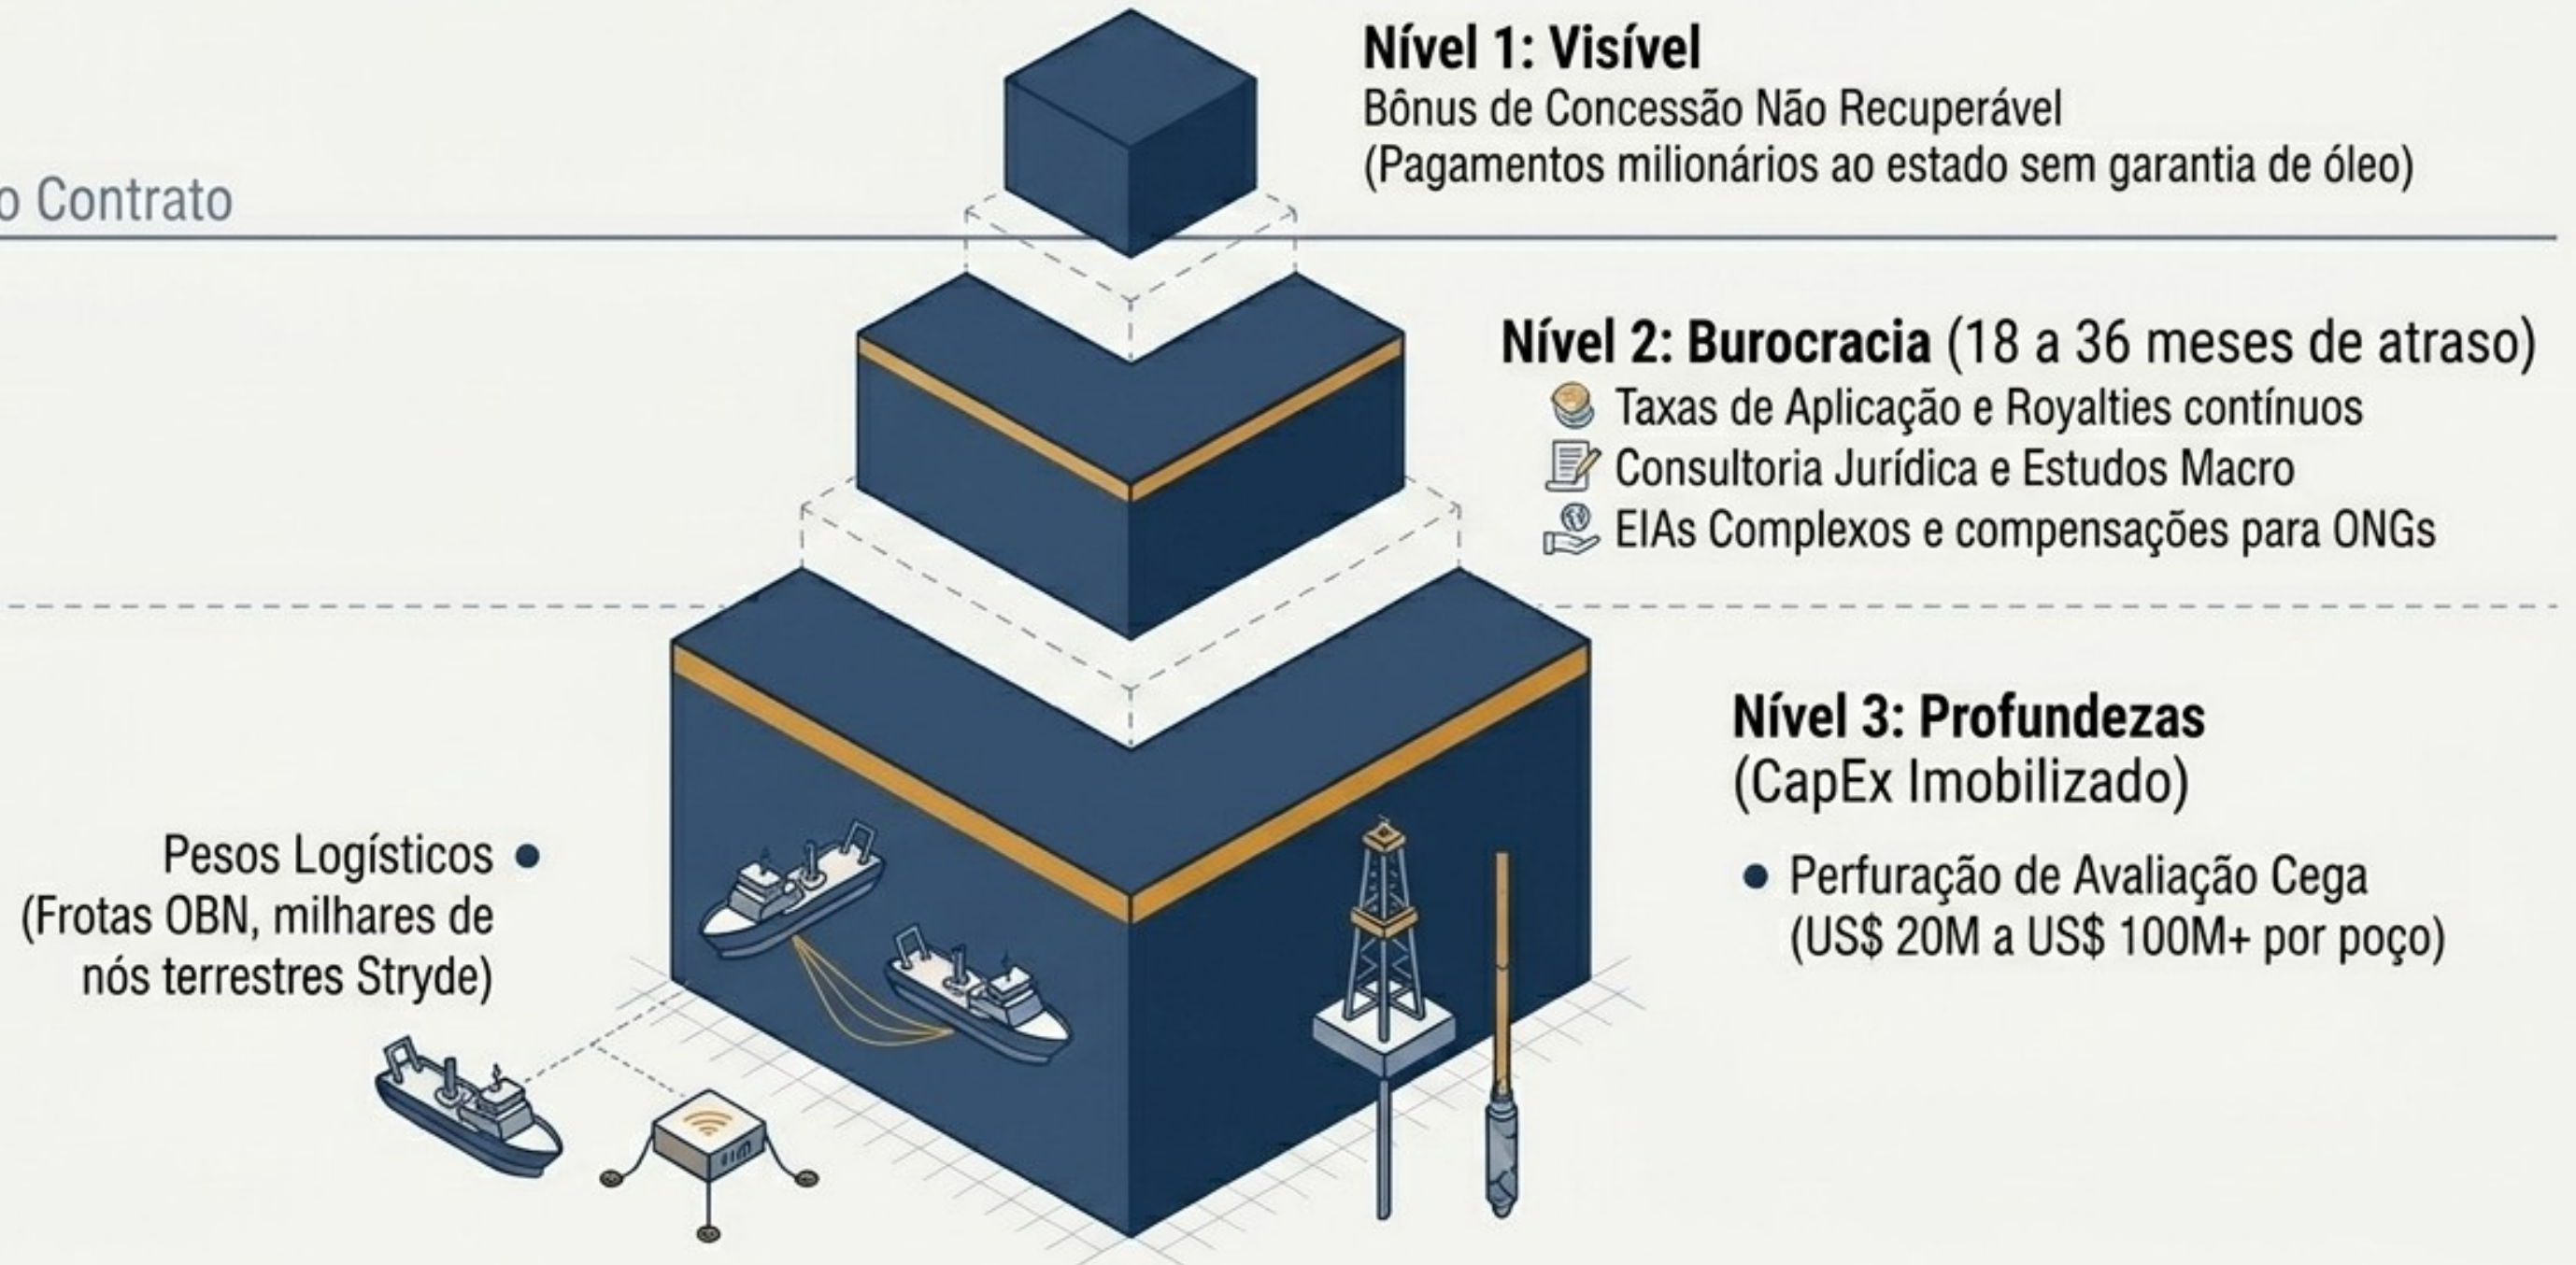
o Contrato

Nível 1: Visível
Bônus de Concessão Não Recuperável
(Pagamentos milionários ao estado sem garantia de óleo)

Nível 2: Burocracia (18 a 36 meses de atraso)
Taxas de Aplicação e Royalties contínuos
Consultoria Jurídica e Estudos Macro
EIAs Complexos e compensações para ONGs

Nível 3: Profundezas
(CapEx Imobilizado)

Perfuração de Avaliação Cega
(US$ 20M a US$ 100M+ por poço)

Pesos Logísticos
(Frotas OBN, milhares de nós terrestres Stryde)